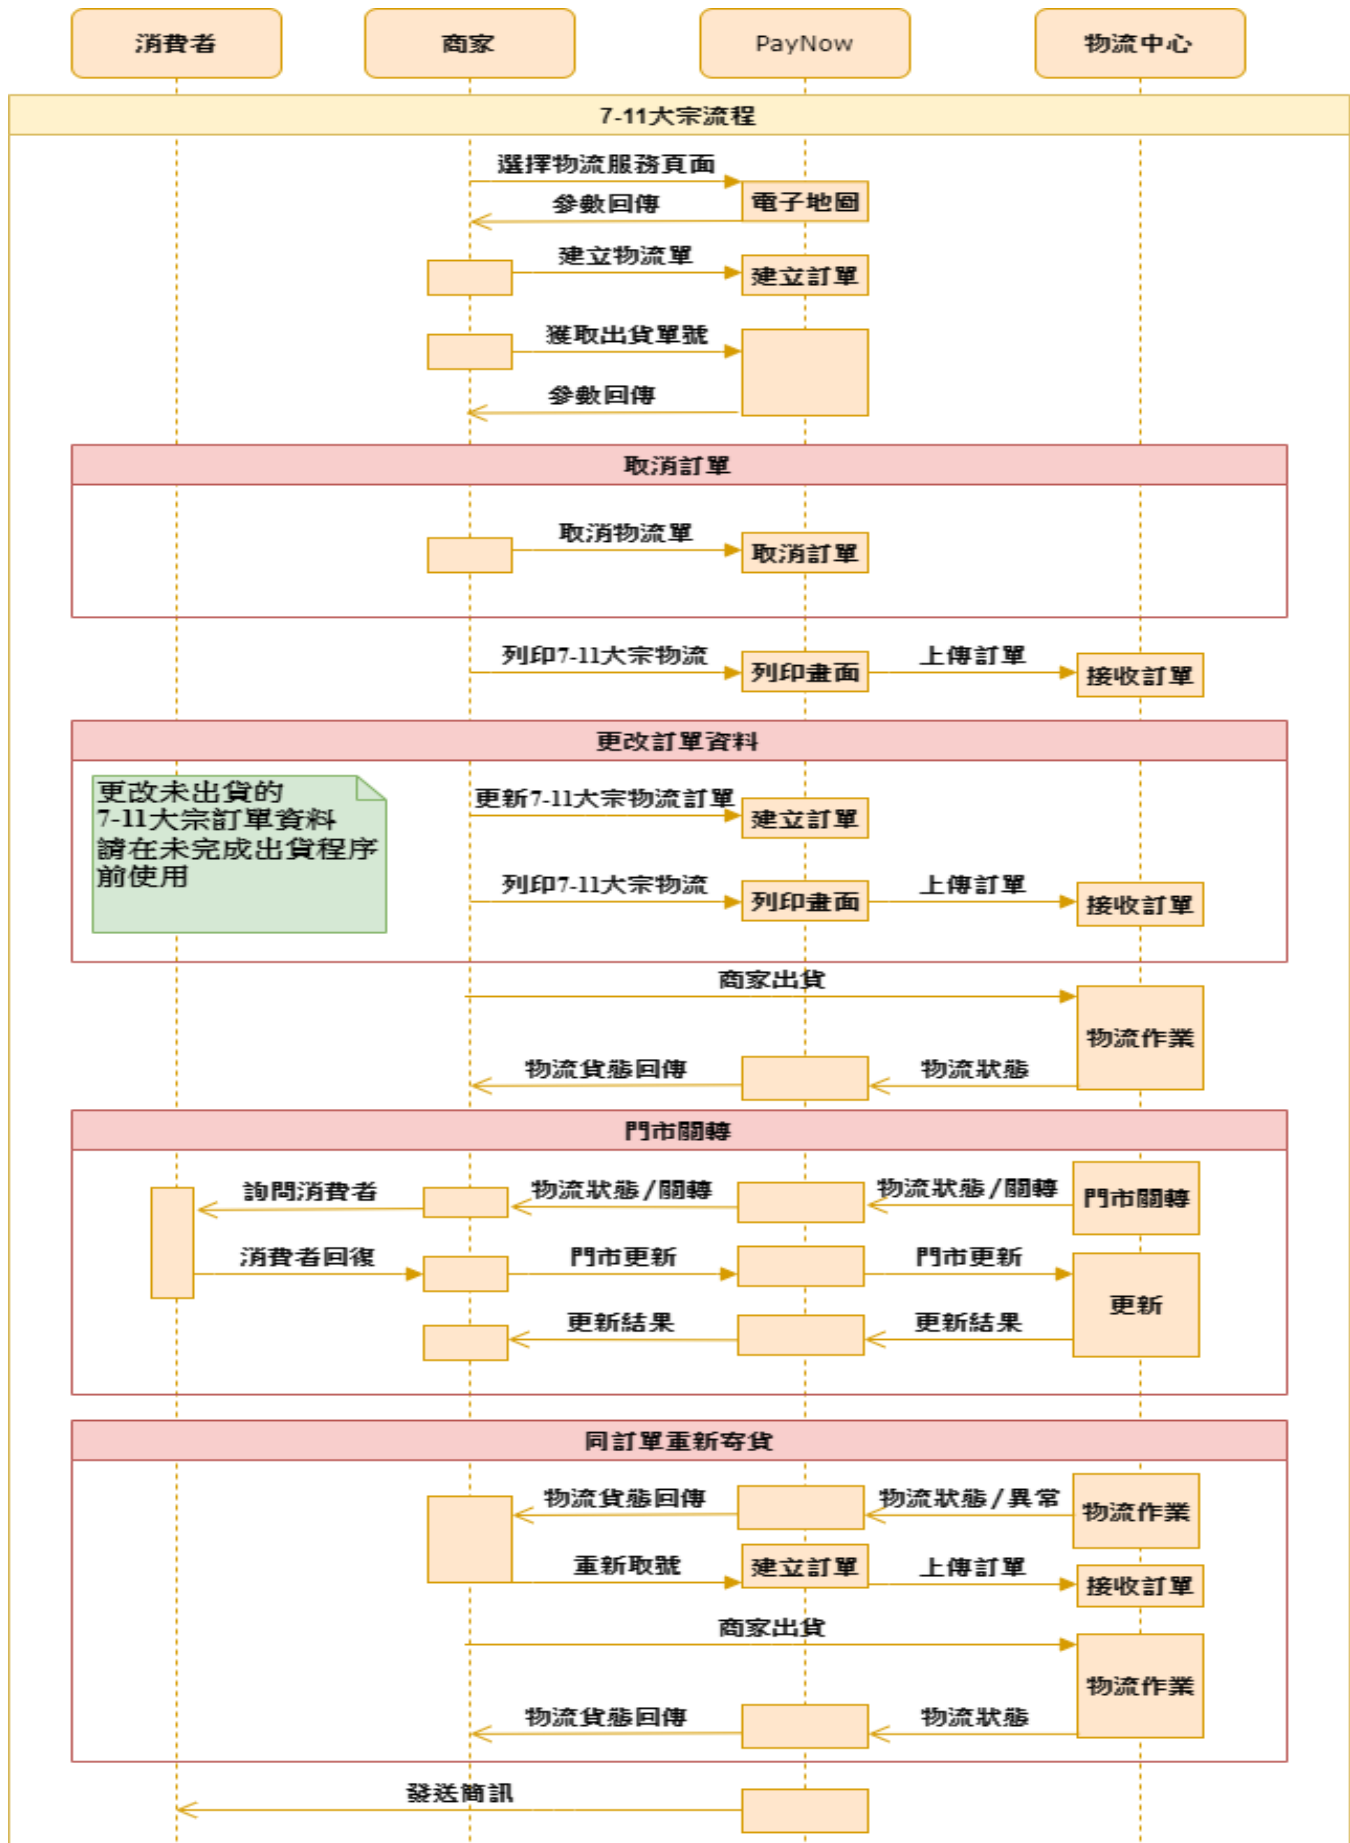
消費者

商家

PayNow

物流中心

7-11大宗流程

選擇物流服務頁面

電子地圖

參數回傳

建立物流單

建立訂單

獲取出貨單號

參數回傳

取消訂單

取消物流單

取消訂單

列印7-11大宗物流

列印畫面

上傳訂單

接收訂單

更改訂單資料

更改未出貨的 7-11大宗訂單資料 請在未完成出貨程序前使用

更新7-11大宗物流訂單

建立訂單

列印7-11大宗物流

列印畫面

上傳訂單

接收訂單

商家出貨

物流作業

物流貨態回傳

物流狀態

門市關轉

詢問消費者

物流狀態/關轉

物流狀態/關轉

門市關轉

消費者回復

門市更新

門市更新

更新

更新結果

更新結果

同訂單重新寄貨

物流貨態回傳

物流狀態/異常

物流作業

重新取號

建立訂單

上傳訂單

接收訂單

商家出貨

物流作業

物流貨態回傳

物流狀態

發送簡訊